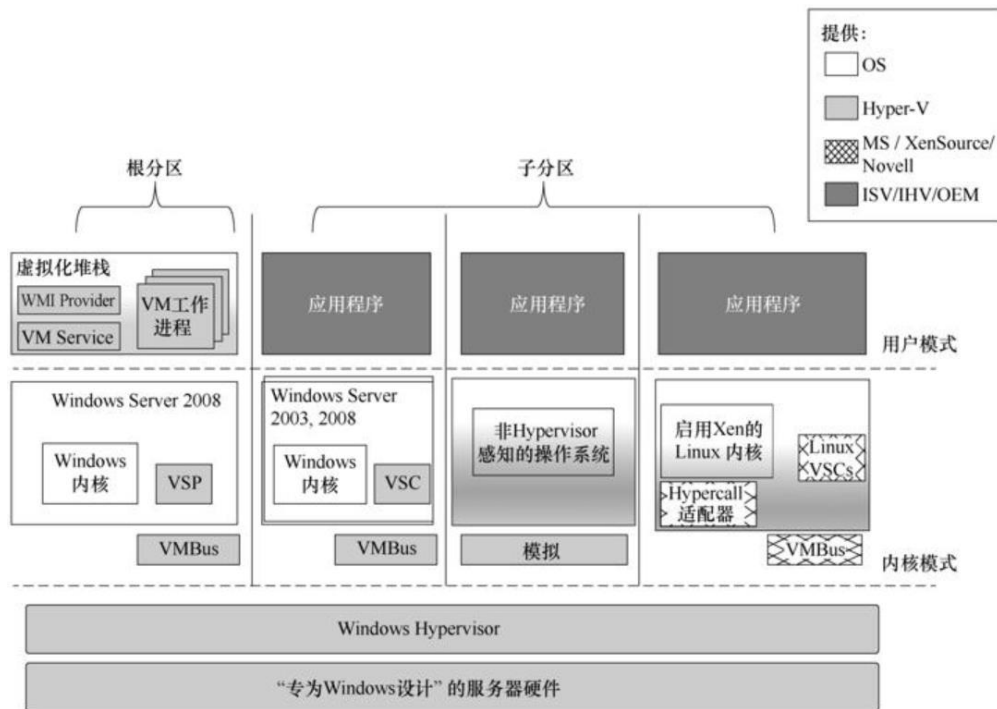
提供:
OS
Hyper-V
MS / XenSource/ Novell
ISV/IHV/OEM

根分区

子分区

虚拟化堆栈
WMI Provider
VM Service
VM工作进程

应用程序

应用程序

应用程序

用户模式

Windows Server 2008
Windows 内核
VSP

Windows Server 2003, 2008
Windows 内核
VSC

非Hypervisor 感知的操作系统

启用Xen的 Linux 内核
Linux VSCs
Hypercall 适配器

VMBus

VMBus

模拟

VMBus

内核模式

Windows Hypervisor

“专为Windows设计”的服务器硬件